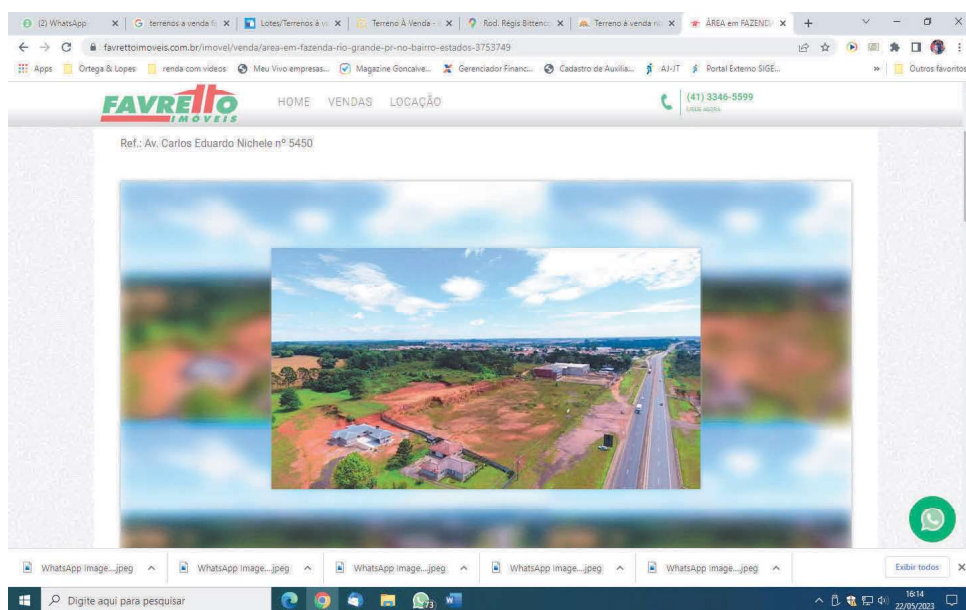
(2) WhatsApp | terrenos a venda | Lotes/Terrenos à v | Terreno À Venda - | Rod. Régis Bittenc | Terreno à venda | ÁREA em FAZEND | +

favrettoimoveis.com.br/imovel/venda/area-em-fazenda-rio-grande-pr-no-bairro-estados-3753749

Apps | Ortega & Lopes | renda com videos | Meu Vivo empresas... | Magazine Goncalve... | Gerenciador Financ... | Cadastro de Auxilia... | AJ-JT | Portal Externo SIGE... | » | Outros favoritos

FAVRETTO IMÓVEIS

HOME VENDAS LOCAÇÃO

(41) 3346-5599

Ref.: Av. Carlos Eduardo Nichele nº 5450

WhatsApp Image....jpeg ^ | WhatsApp Image....jpeg ^ | WhatsApp Image....jpeg ^ | WhatsApp Image....jpeg ^ | WhatsApp Image....jpeg ^ | Exibir todos ×

Digite aqui para pesquisar

16:14
22/05/2023